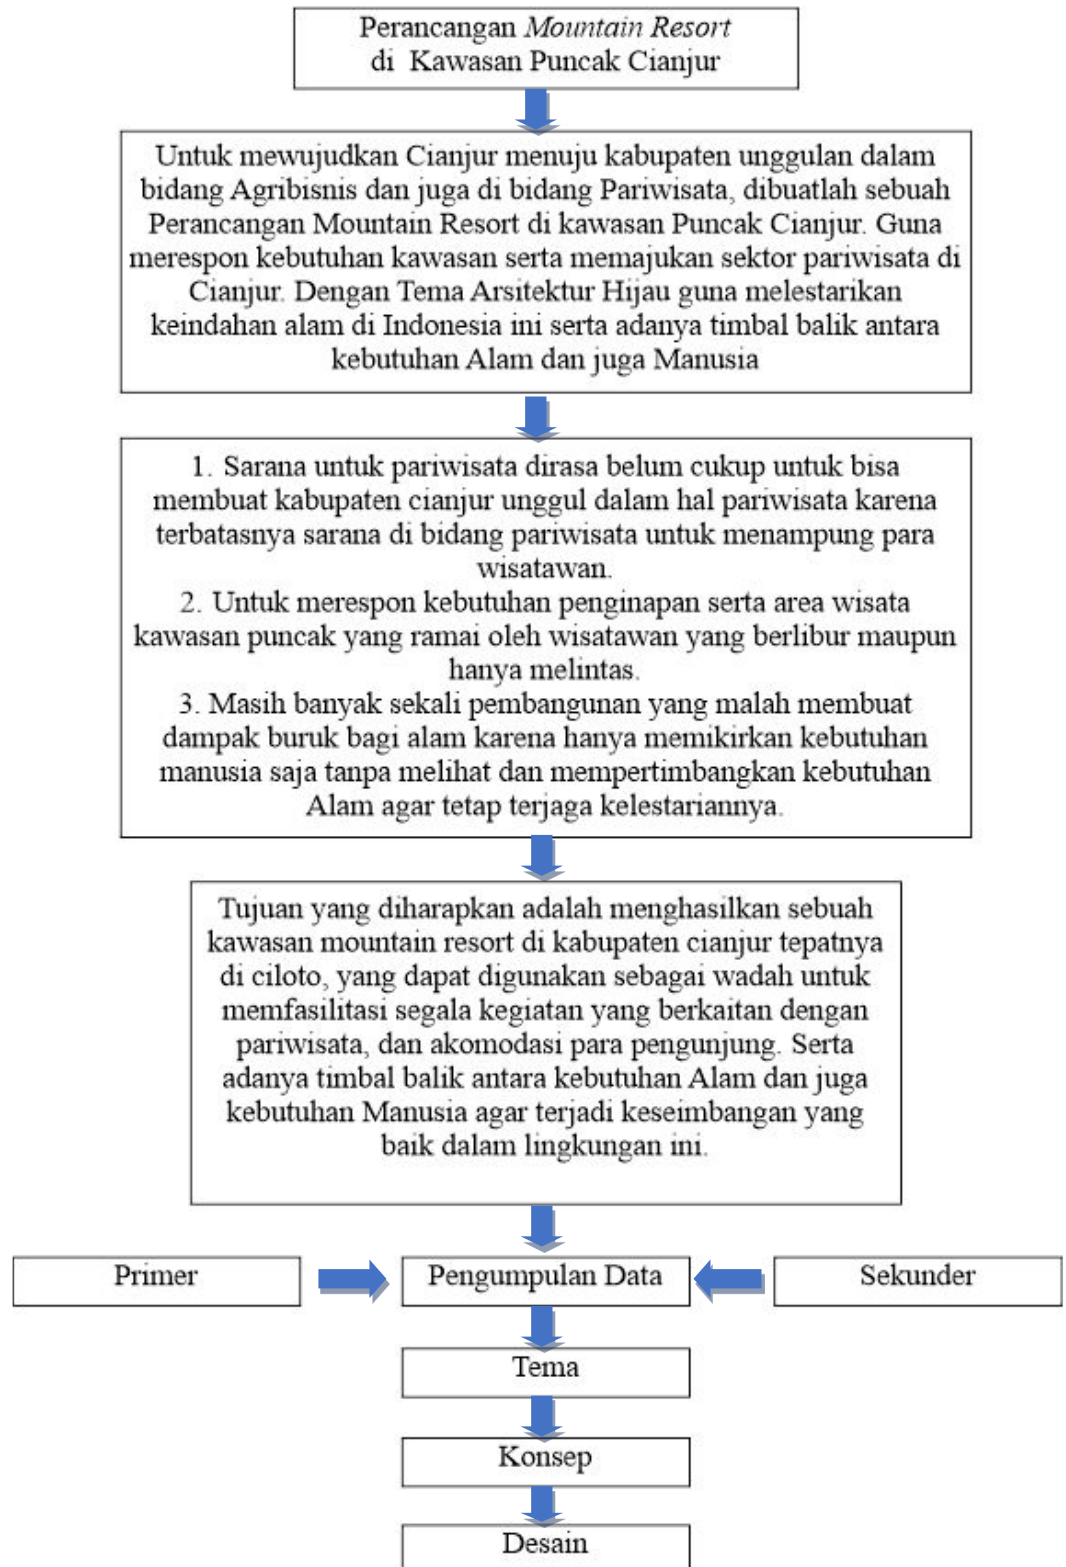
Perancangan *Mountain Resort* di Kawasan Puncak Cianjur

Untuk mewujudkan Cianjur menuju kabupaten unggulan dalam bidang Agribisnis dan juga di bidang Pariwisata, dibuatlah sebuah Perancangan Mountain Resort di kawasan Puncak Cianjur. Guna merespon kebutuhan kawasan serta memajukan sektor pariwisata di Cianjur. Dengan Tema Arsitektur Hijau guna melestarikan keindahan alam di Indonesia ini serta adanya timbal balik antara kebutuhan Alam dan juga Manusia

1. Sarana untuk pariwisata dirasa belum cukup untuk bisa membuat kabupaten cianjur unggul dalam hal pariwisata karena terbatasnya sarana di bidang pariwisata untuk menampung para wisatawan.
2. Untuk merespon kebutuhan penginapan serta area wisata kawasan puncak yang ramai oleh wisatawan yang berlibur maupun hanya melintas.
3. Masih banyak sekali pembangunan yang malah membuat dampak buruk bagi alam karena hanya memikirkan kebutuhan manusia saja tanpa melihat dan mempertimbangkan kebutuhan Alam agar tetap terjaga kelestariannya.

Tujuan yang diharapkan adalah menghasilkan sebuah kawasan mountain resort di kabupaten cianjur tepatnya di ciloto, yang dapat digunakan sebagai wadah untuk memfasilitasi segala kegiatan yang berkaitan dengan pariwisata, dan akomodasi para pengunjung. Serta adanya timbal balik antara kebutuhan Alam dan juga kebutuhan Manusia agar terjadi keseimbangan yang baik dalam lingkungan ini.

Primer

Pengumpulan Data

Sekunder

Tema

Konsep

Desain